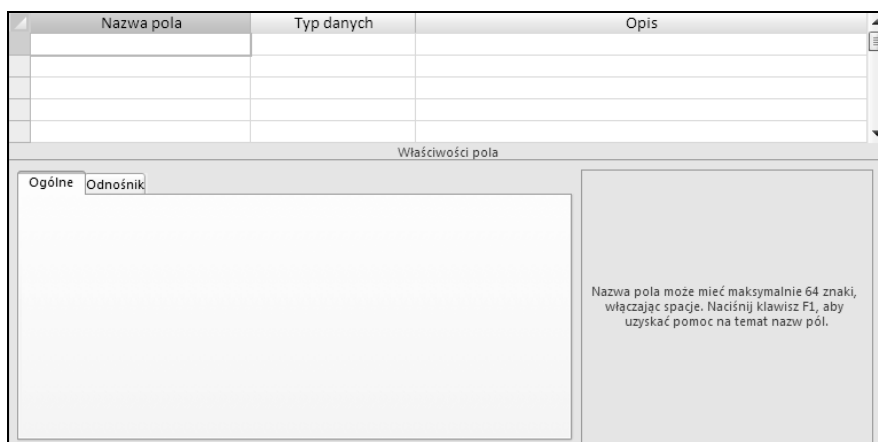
| Nazwa pola | Typ danych | Opis |
|---|---|---|
| | | |
| | | |
| | | |
| | | |
| | | |

Właściwości pola

Ogólne | Odnośnik

Nazwa pola może mieć maksymalnie 64 znaki, włączając spacje. Naciśnij klawisz F1, aby uzyskać pomoc na temat nazw pól.